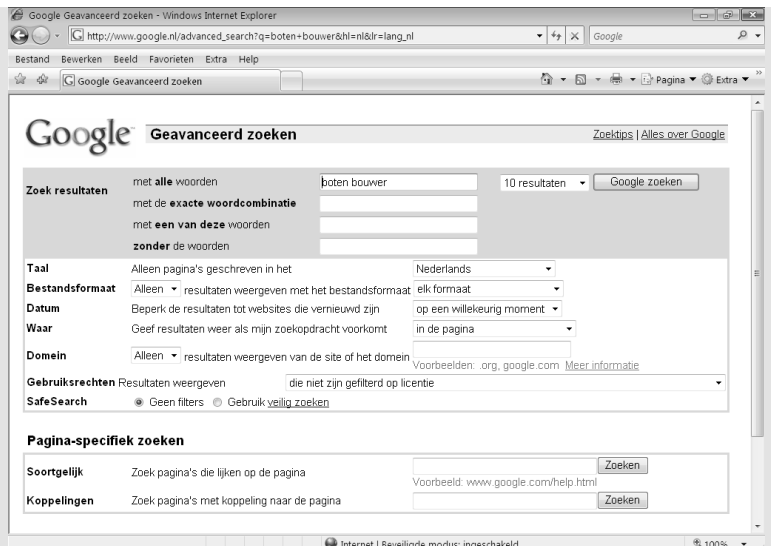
Google Geavanceerd zoeken - Windows Internet Explorer

http://www.google.nl/advanced_search?q=boten+bouwer&hl=nl&lr=lang_nl

Google

Bestand Bewerken Beeld Favorieten Extra Help

Google Geavanceerd zoeken

Pagina ▾ Extra ▾

Google Geavanceerd zoeken

Zoektips | Alles over Google

Zoek resultaten

met **alle** woorden boten bouwer

10 resultaten

Google zoeken

met de **exacte woordcombinatie**

met **een van deze** woorden

**zonder** de woorden

| | | |
|---|---|---|
| **Taal** | Alleen pagina's geschreven in het | Nederlands |
| **Bestandsformaat** | Alleen resultaten weergeven met het bestandsformaat | elk formaat |
| **Datum** | Beperk de resultaten tot websites die vernieuwd zijn | op een willekeurig moment |
| **Waar** | Geef resultaten weer als mijn zoekopdracht voorkomt | in de pagina |
| **Domein** | Alleen resultaten weergeven van de site of het domein | Voorbeelden: .org, google.com Meer informatie |
| **Gebruiksrechten** | Resultaten weergeven | die niet zijn gefilterd op licentie |
| **SafeSearch** | Geen filters Gebruik veilig zoeken | |

Pagina-specifiek zoeken

| | | |
|---|---|---|
| **Soortgelijk** | Zoek pagina's die lijken op de pagina | Zoeken Voorbeeld: www.google.com/help.html |
| **Koppelingen** | Zoek pagina's met koppeling naar de pagina | Zoeken |

Internet | Beveiligde modus: ingeschakeld

100%